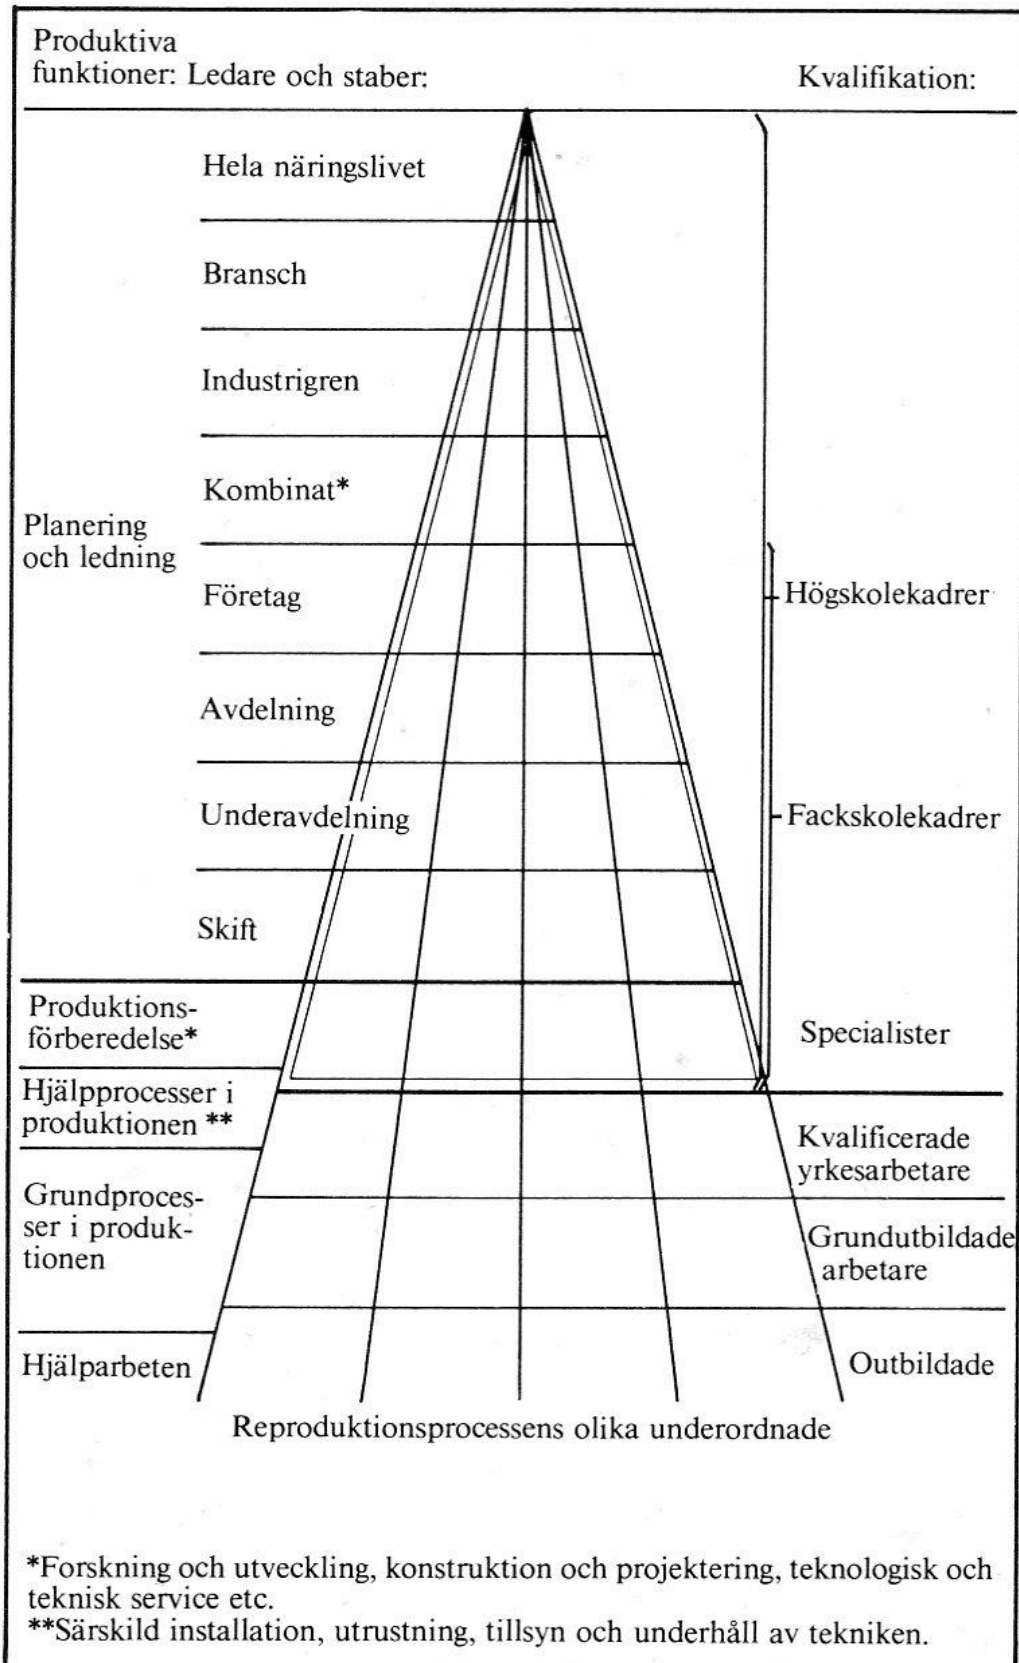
Produktiva funktioner: Ledare och staber:

Kvalifikation:

Hela näringslivet

Bransch

Industrigren

Kombinat*

Planering och ledning

Företag

Högskolekadrer

Avdelning

Underavdelning

Fackskolekadrer

Skift

Produktionsförberedelse*

Specialister

Hjälpprocesser i produktionen **

Kvalificerade yrkesarbetare

Grundprocesser i produktionen

Grundutbildade arbetare

Hjälparbeten

Outbildade

Reproduktionsprocessens olika underordnade

*Forskning och utveckling, konstruktion och projektering, teknologisk och teknisk service etc.
**Särskild installation, utrustning, tillsyn och underhåll av tekniken.